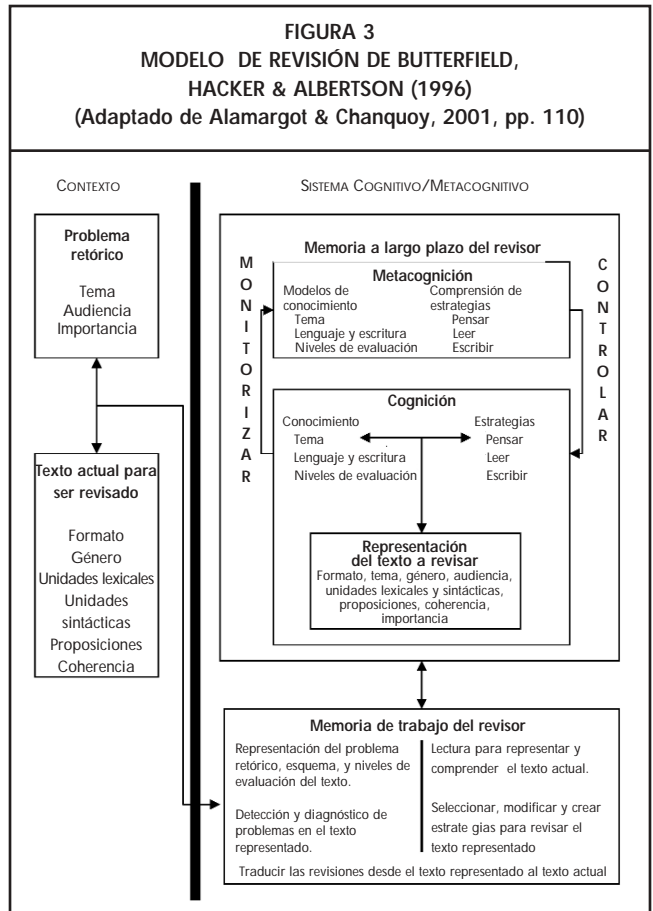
FIGURA 3
MODELO DE REVISIÓN DE BUTTERFIELD, HACKER & ALBERTSON (1996)
(Adaptado de Alamargot & Chanquoy, 2001, pp. 110)

CONTEXTO

Problema retórico

Tema
Audiencia
Importancia

Texto actual para ser revisado

Formato
Género
Unidades lexicales
Unidades sintácticas
Proposiciones
Coherencia

SISTEMA COGNITIVO/METACOGNITIVO

Memoria a largo plazo del revisor

MONITORIZAR

CONTROLAR

Metacognición

Modelos de conocimiento
Tema
Lenguaje y escritura
Niveles de evaluación

Comprensión de estrategias
Pensar
Leer
Escribir

Cognición

Conocimiento
Tema
Lenguaje y escritura
Niveles de evaluación

Estrategias
Pensar
Leer
Escribir

Representación del texto a revisar
Formato, tema, género, audiencia, unidades lexicales y sintácticas, proposiciones, coherencia, importancia

Memoria de trabajo del revisor

Representación del problema retórico, esquema, y niveles de evaluación del texto.

Detección y diagnóstico de problemas en el texto representado.

Lectura para representar y comprender el texto actual.

Seleccionar, modificar y crear estrate gias para revisar el texto representado

Traducir las revisiones desde el texto representado al texto actual